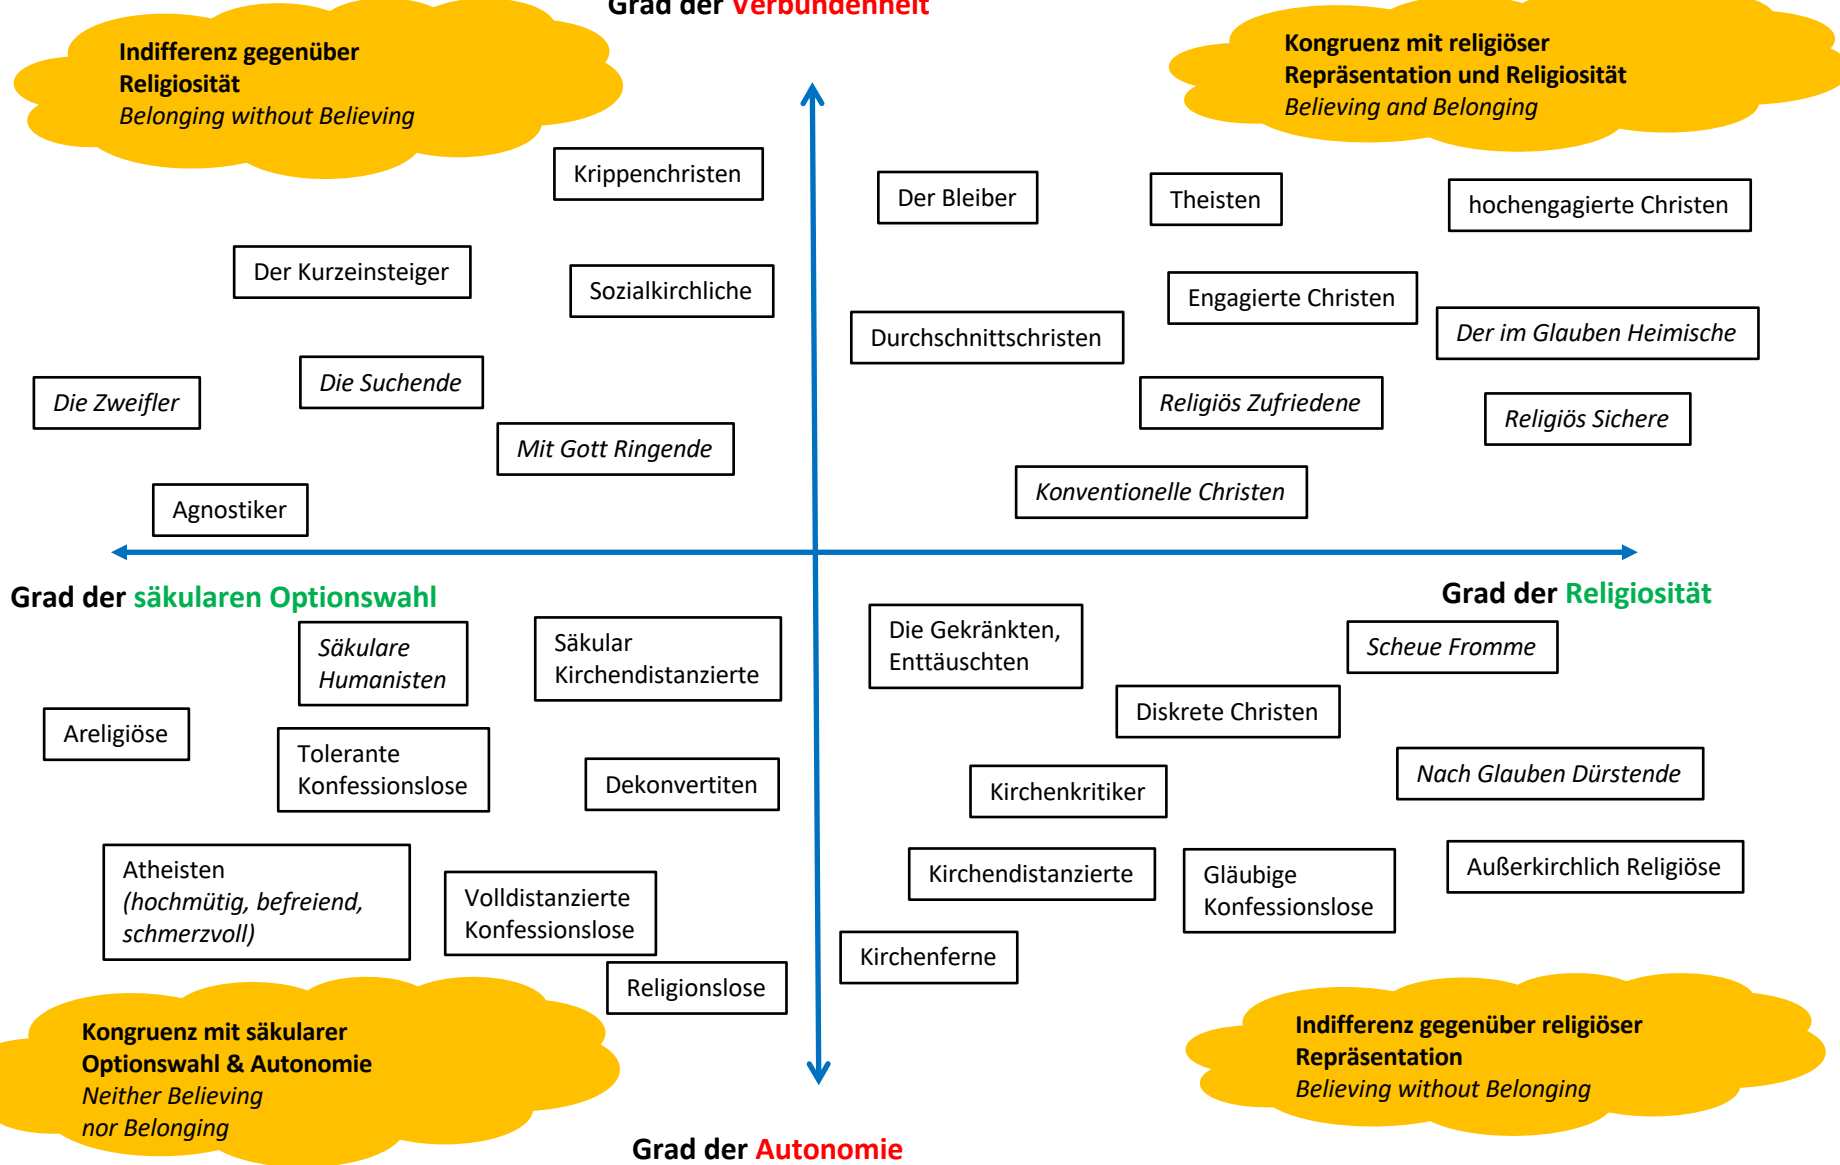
Grad der Verbundenheit

Indifferenz gegenüber Religiosität
*Belonging without Believing*

Kongruenz mit religiöser Repräsentation und Religiosität
*Believing and Belonging*

Krippenchristen

Der Bleiber

Theisten

hochengagierte Christen

Der Kurzeinsteiger

Sozialkirchliche

Engagierte Christen

Durchschnittschristen

*Der im Glauben Heimische*

*Die Zweifler*

*Die Suchende*

*Religiös Zufriedene*

*Religiös Sichere*

*Mit Gott Ringende*

*Konventionelle Christen*

Agnostiker

Grad der säkularen Optionswahl

Grad der Religiosität

*Säkulare Humanisten*

Säkular Kirchendistanzierte

Die Gekränkten, Enttäuschten

*Scheue Fromme*

Areligiöse

Diskrete Christen

Tolerante Konfessionslose

Dekonvertiten

Kirchenkritiker

*Nach Glauben Dürstende*

Atheisten *(hochmütig, befreiend, schmerzvoll)*

Volldistanzierte Konfessionslose

Kirchendistanzierte

Gläubige Konfessionslose

Außerkirchlich Religiöse

Kirchenferne

Religionslose

Kongruenz mit säkularer Optionswahl & Autonomie
*Neither Believing nor Belonging*

Indifferenz gegenüber religiöser Repräsentation
*Believing without Belonging*

Grad der Autonomie